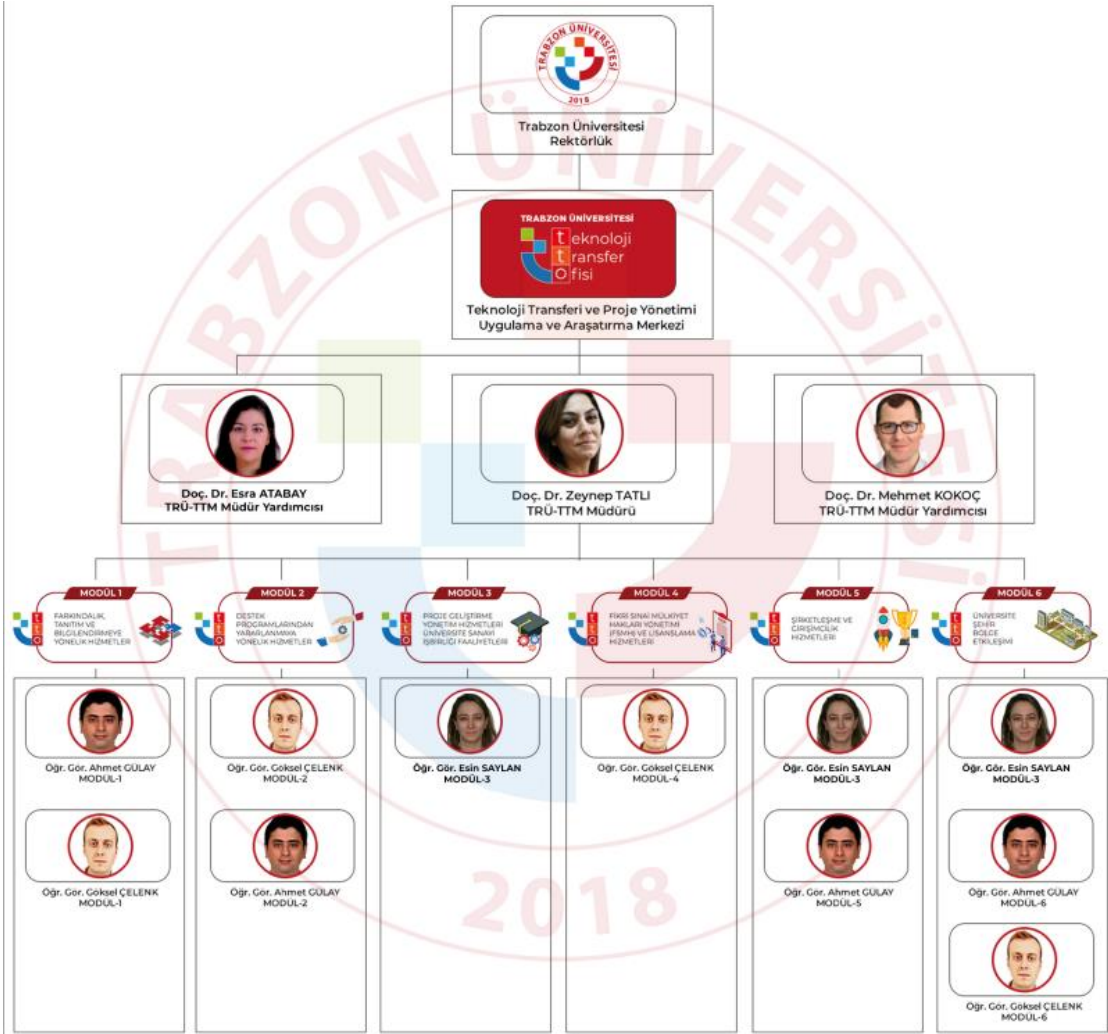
TRABZON ÜNİVERSİTESİ
2018

Trabzon Üniversitesi
Rektörlük

TRABZON ÜNİVERSİTESİ
teknoloji
transfer
ofisi

Teknoloji Transferi ve Proje Yönetimi Uygulama ve Araştırma Merkezi

Doç. Dr. Esra ATABAY
TRÜ-TTM Müdür Yardımcısı

Doç. Dr. Zeynep TATLI
TRÜ-TTM Müdürü

Doç. Dr. Mehmet KOKOÇ
TRÜ-TTM Müdür Yardımcısı

MODÜL 1
FARKINDALIK, TANITIM VE BİLGİLENDİRMEYE YÖNELİK HİZMETLER

MODÜL 2
DESTEK PROGRAMLARINDAN YARARLANMAYA YÖNELİK HİZMETLER

MODÜL 3
PROJE GELİŞTİRME YÖNETİM HİZMETLERİ ÜNİVERSİTE SANAYİ İŞBİRLİĞİ FAALİYETLERİ

MODÜL 4
FİKRİ SINAİ MÜLKİYET HAKLARI YÖNETİMİ (FSMH) VE LİSANSLAMA HİZMETLERİ

MODÜL 5
ŞİRKETLEŞME VE GİRİŞİMCİLİK HİZMETLERİ

MODÜL 6
ÜNİVERSİTE ŞEHİR BÖLGE ETKİLEŞİMİ

Öğr. Gör. Ahmet GÜLAY
MODÜL-1

Öğr. Gör. Göksel ÇELENK
MODÜL-1

Öğr. Gör. Göksel ÇELENK
MODÜL-2

Öğr. Gör. Ahmet GÜLAY
MODÜL-2

Öğr. Gör. Esin SAYLAN
MODÜL-3

Öğr. Gör. Göksel ÇELENK
MODÜL-4

Öğr. Gör. Esin SAYLAN
MODÜL-3

Öğr. Gör. Ahmet GÜLAY
MODÜL-5

Öğr. Gör. Esin SAYLAN
MODÜL-3

Öğr. Gör. Ahmet GÜLAY
MODÜL-6

Öğr. Gör. Göksel ÇELENK
MODÜL-6